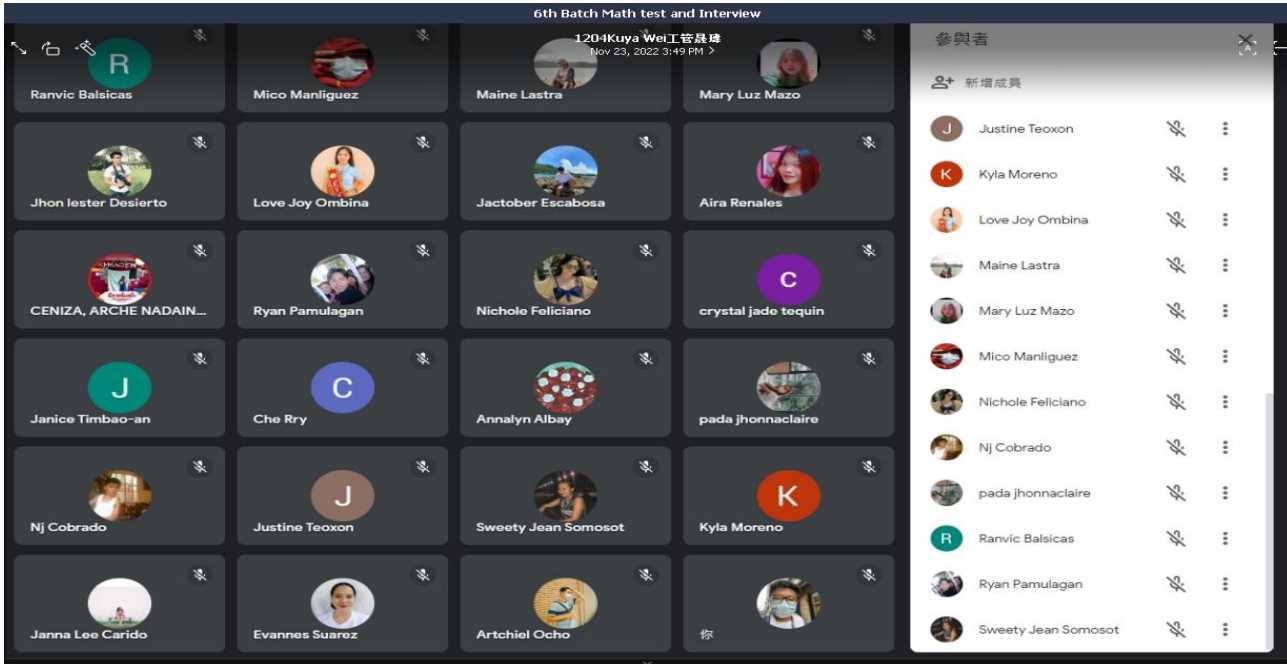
6th Batch Math test and Interview

1204Kuya Wei工管县璋
Nov 23, 2022 3:49 PM >

R
Ranvic Balsicas

Mico Manliguez

Maine Lastra

Mary Luz Mazo

Jhon lester Desierto

Love Joy Ombina

Jactober Escabosa

Aira Renales

CENIZA, ARCHE NADAIN...

Ryan Pamulagan

Nichole Feliciano

C
crystal jade tequin

J
Janice Timbao-an

C
Che Rry

Annalyn Albay

pada jhonnaclaire

Nj Cobrado

J
Justine Teoxon

Sweety Jean Somosot

K
Kyla Moreno

Janna Lee Carido

Evannes Suarez

Artchiel Ocho

你

參與者

新增成員

J Justine Teoxon

K Kyla Moreno

Love Joy Ombina

Maine Lastra

Mary Luz Mazo

Mico Manliguez

Nichole Feliciano

Nj Cobrado

pada jhonnaclaire

R Ranvic Balsicas

Ryan Pamulagan

Sweety Jean Somosot